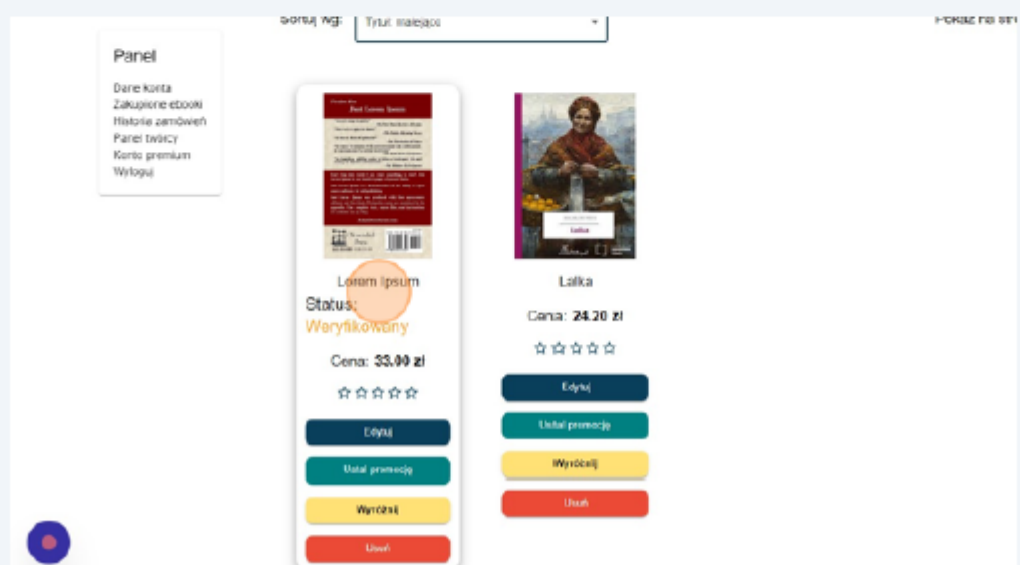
Sortuj wg: Tytuł malejąco

Pokaż na str

Panel

Dane konta
Zakupione ebooki
Historie zamówień
Panel twórcy
Konto premium
Wyloguj

Lorem Ipsum
Status:
Weryfikowany
Cena: 33.00 zł
Edytuj
Ustal promocję
Wyróżnij
Usuń

Lalka
Cena: 24.20 zł
Edytuj
Ustal promocję
Wyróżnij
Usuń